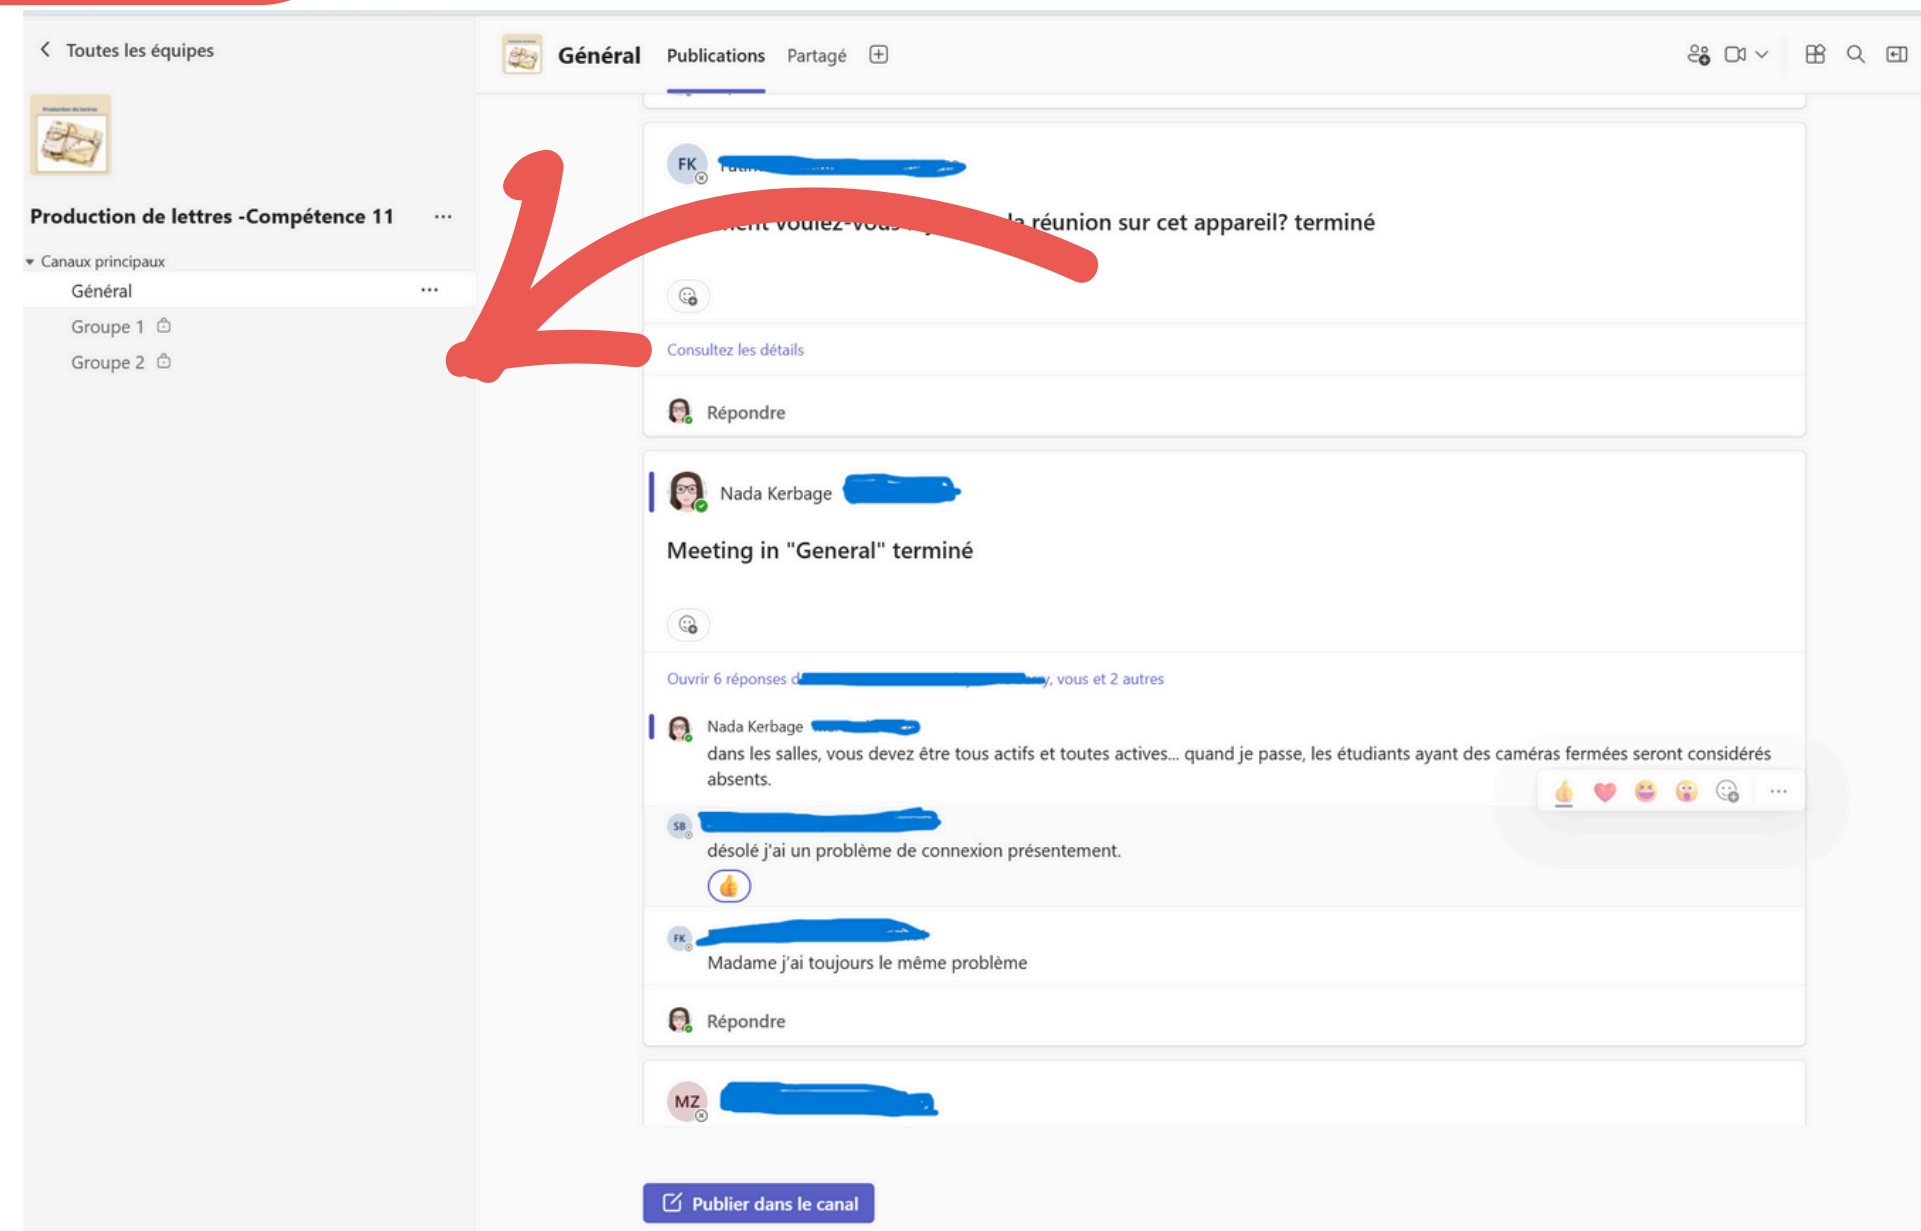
Toutes les équipes

Production de lettres -Compétence 11 ···

Canaux principaux

Général ···

Groupe 1

Groupe 2

Général Publications Partagé

FK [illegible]

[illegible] la réunion sur cet appareil? terminé

Consultez les détails

Répondre

Nada Kerbage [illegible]

Meeting in "General" terminé

Ouvrir 6 réponses d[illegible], vous et 2 autres

Nada Kerbage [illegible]

dans les salles, vous devez être tous actifs et toutes actives... quand je passe, les étudiants ayant des caméras fermées seront considérés absents.

SB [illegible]

désolé j'ai un problème de connexion présentement.

FK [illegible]

Madame j'ai toujours le même problème

Répondre

MZ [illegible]

Publier dans le canal